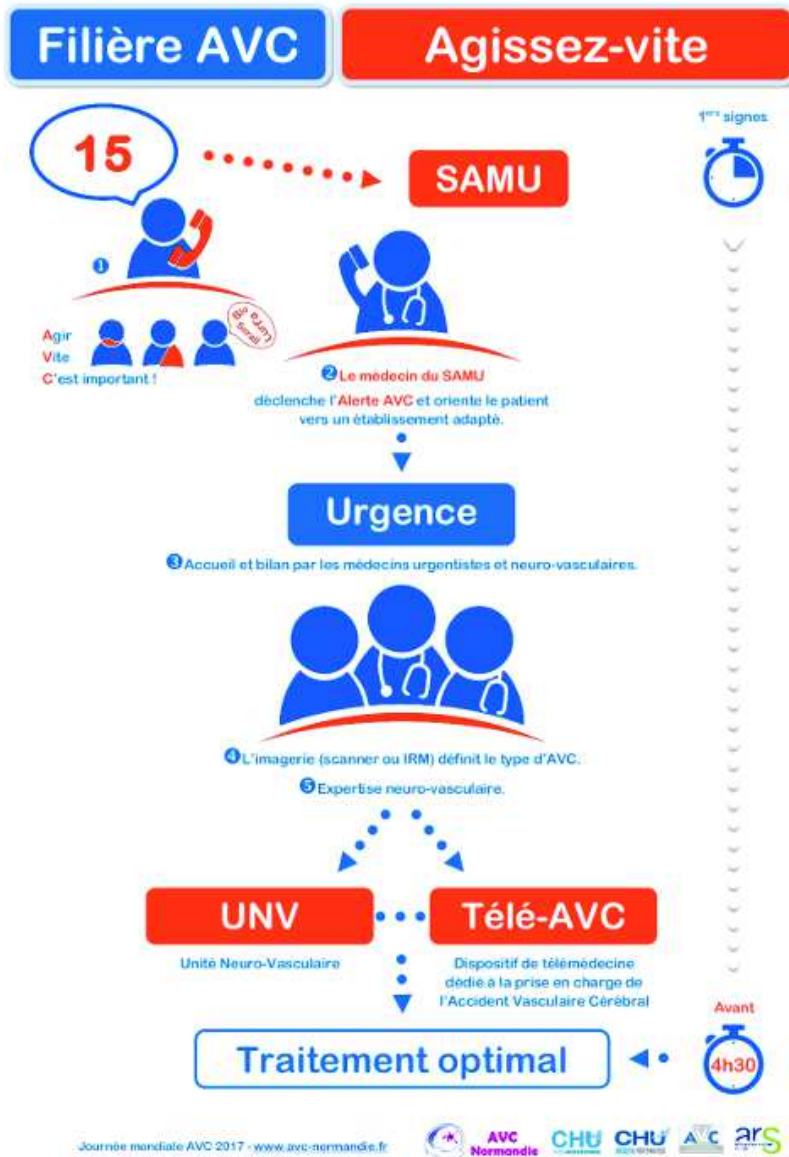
Filière AVC

Agissez-vite

1ers signes

15

SAMU

1

Agir
Vite
C'est important !

Bras
Lèvres
Bouche

2 Le médecin du SAMU déclenche l'Alerte AVC et oriente le patient vers un établissement adapté.

Urgence

3 Accueil et bilan par les médecins urgentistes et neuro-vasculaires.

4 L'imagerie (scanner ou IRM) définit le type d'AVC.

5 Expertise neuro-vasculaire.

UNV

Télé-AVC

Unité Neuro-Vasculaire

Dispositif de télémédecine dédié à la prise en charge de l'Accident Vasculaire Cérébral

Avant

4h30

Traitement optimal

Journée mondiale AVC 2017 - www.avc-normandie.fr

AVC Normandie

CHU

CHU

AVC

ars